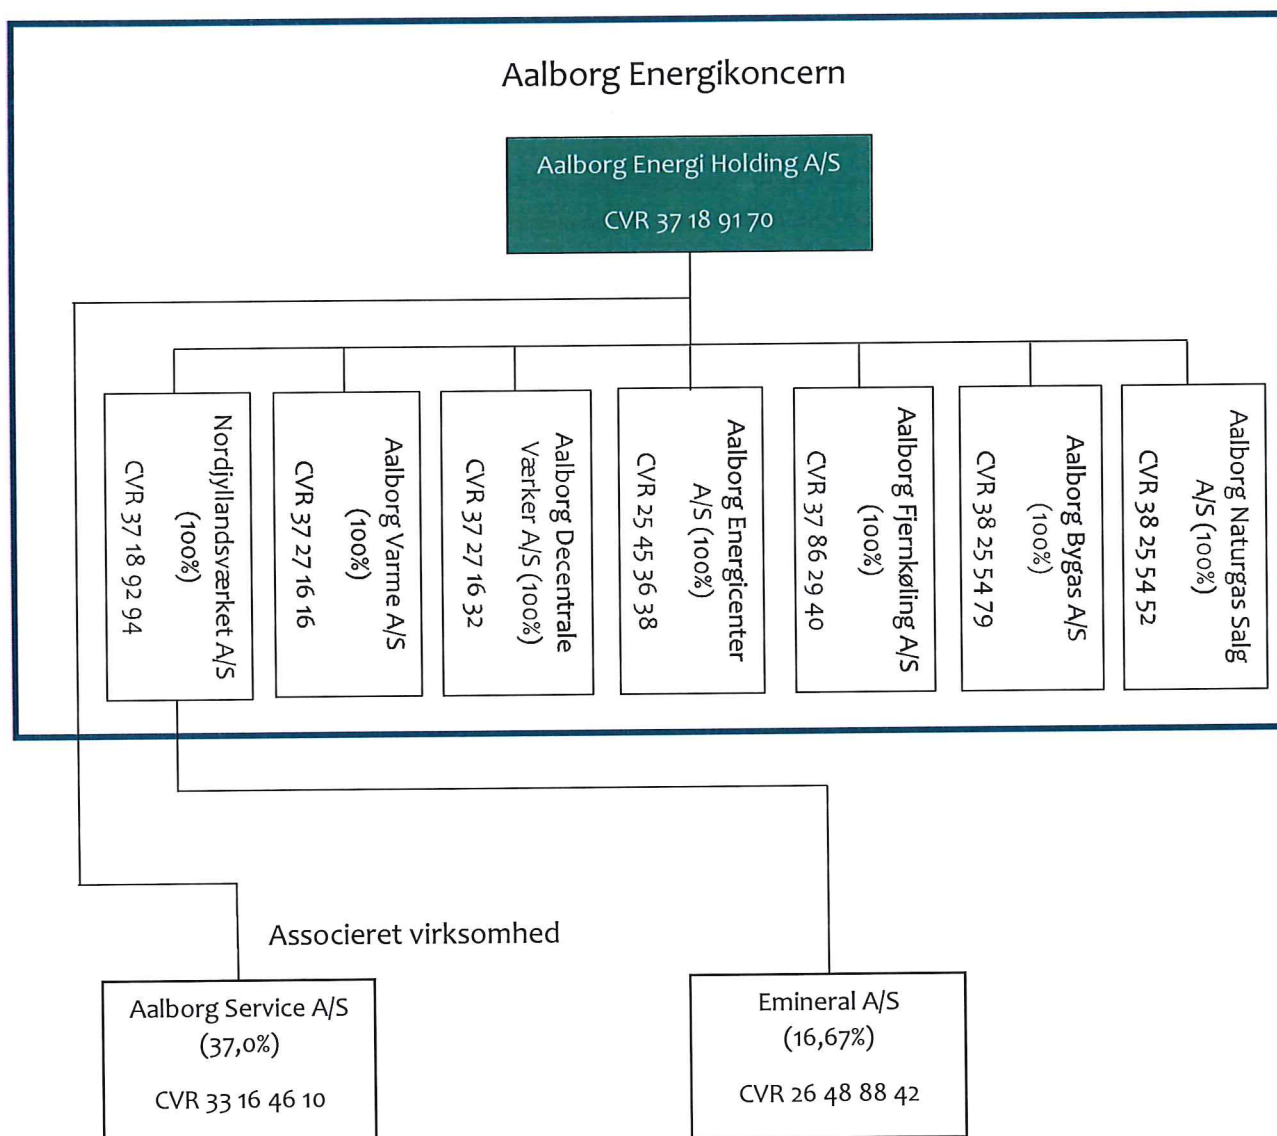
Aalborg Energikoncern

Aalborg Energi Holding A/S

CVR 37 18 91 70

Nordjyllandsværket A/S (100%)

CVR 37 18 92 94

Aalborg Varme A/S (100%)

CVR 37 27 16 16

Aalborg Decentrale Værker A/S (100%)

CVR 37 27 16 32

Aalborg Energicenter A/S (100%)

CVR 25 45 36 38

Aalborg Fjernkøling A/S (100%)

CVR 37 86 29 40

Aalborg Bygas A/S (100%)

CVR 38 25 54 79

Aalborg Naturgas Salg A/S (100%)

CVR 38 25 54 52

Associeret virksomhed

Aalborg Service A/S (37,0%)

CVR 33 16 46 10

Emineral A/S (16,67%)

CVR 26 48 88 42